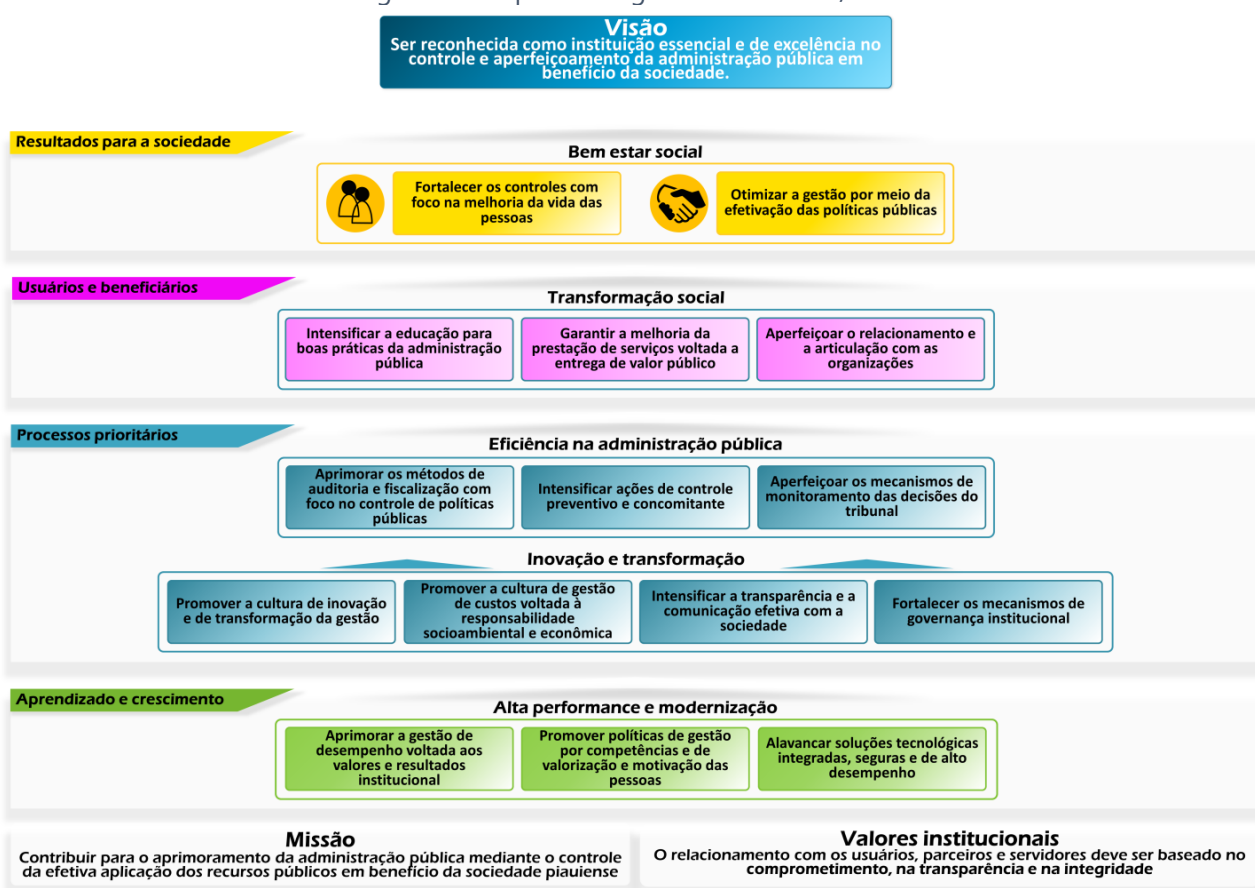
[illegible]

Visão
Ser reconhecida como instituição essencial e de excelência no controle e aperfeiçoamento da administração pública em benefício da sociedade.

Resultados para a sociedade

Bem estar social

Fortalecer os controles com foco na melhoria da vida das pessoas

Otimizar a gestão por meio da efetivação das políticas públicas

Usuários e beneficiários

Transformação social

Intensificar a educação para boas práticas da administração pública

Garantir a melhoria da prestação de serviços voltada a entrega de valor público

Aperfeiçoar o relacionamento e a articulação com as organizações

Processos prioritários

Eficiência na administração pública

Aprimorar os métodos de auditoria e fiscalização com foco no controle de políticas públicas

Intensificar ações de controle preventivo e concomitante

Aperfeiçoar os mecanismos de monitoramento das decisões do tribunal

Inovação e transformação

Promover a cultura de inovação e de transformação da gestão

Promover a cultura de gestão de custos voltada à responsabilidade socioambiental e econômica

Intensificar a transparência e a comunicação efetiva com a sociedade

Fortalecer os mecanismos de governança institucional

Aprendizado e crescimento

Alta performance e modernização

Aprimorar a gestão de desempenho voltada aos valores e resultados institucional

Promover políticas de gestão por competências e de valorização e motivação das pessoas

Alavancar soluções tecnológicas integradas, seguras e de alto desempenho

Missão
Contribuir para o aprimoramento da administração pública mediante o controle da efetiva aplicação dos recursos públicos em benefício da sociedade piauiense

Valores institucionais
O relacionamento com os usuários, parceiros e servidores deve ser baseado no comprometimento, na transparência e na integridade